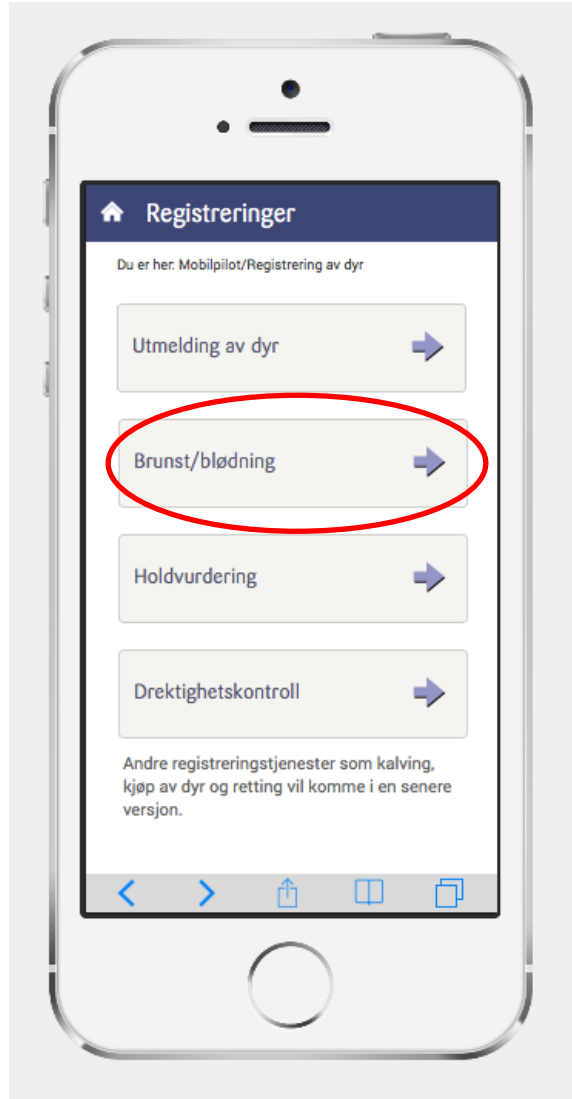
Registreringer

Du er her: Mobilpilot/Registrering av dyr

Utmelding av dyr

Brunst/blødning

Holdvurdering

Drektighetskontroll

Andre registreringstjenester som kalving, kjøp av dyr og retting vil komme i en senere versjon.